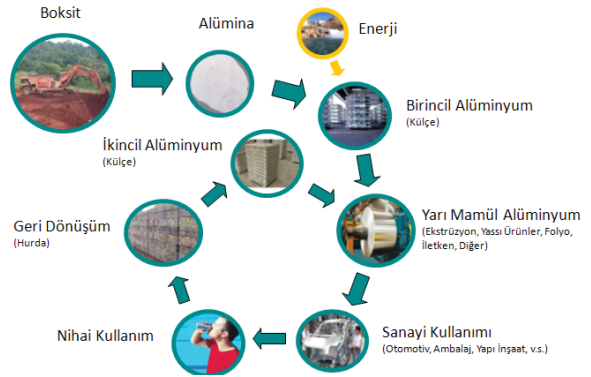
Boksit

Alümina

Enerji

Birincil Alüminyum
(Külçe)

İkincil Alüminyum
(Külçe)

Yarı Mamül Alüminyum
(Ekstrüzyon, Yassı Ürünler, Folyo, İletken, Diğer)

Geri Dönüşüm
(Hurda)

Nihai Kullanım

Sanayi Kullanımı
(Otomotiv, Ambalaj, Yapı İnşaat, v.s.)